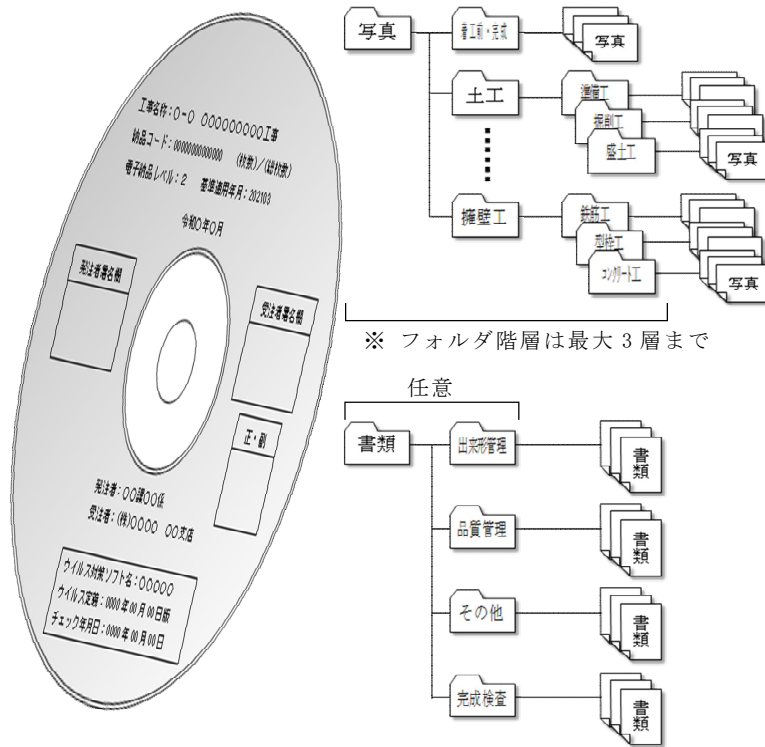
工事名称：○-○ ○○○○○○○○○工事

納品コード：○○○○○○○○○○○○○　（枚数）/（総枚数）

電子納品レベル：2　基準適用年月：202103

令和○年○月

発注者署名欄

受注者署名欄

正・副

発注者：○○課○○係

受注者：(株)○○○○　○○支店

ウイルス対策ソフト名：○○○○○

ウイルス定義：0000年00月00日版

チェック年月日：0000年00月00日

写真

着工前・完成

写真

土工

掘削工

掘削工

盛土工

写真

擁壁工

鉄筋工

型枠工

コンクリート工

写真

※ フォルダ階層は最大3層まで

任意

書類

出来形管理

書類

品質管理

書類

その他

書類

完成検査

書類